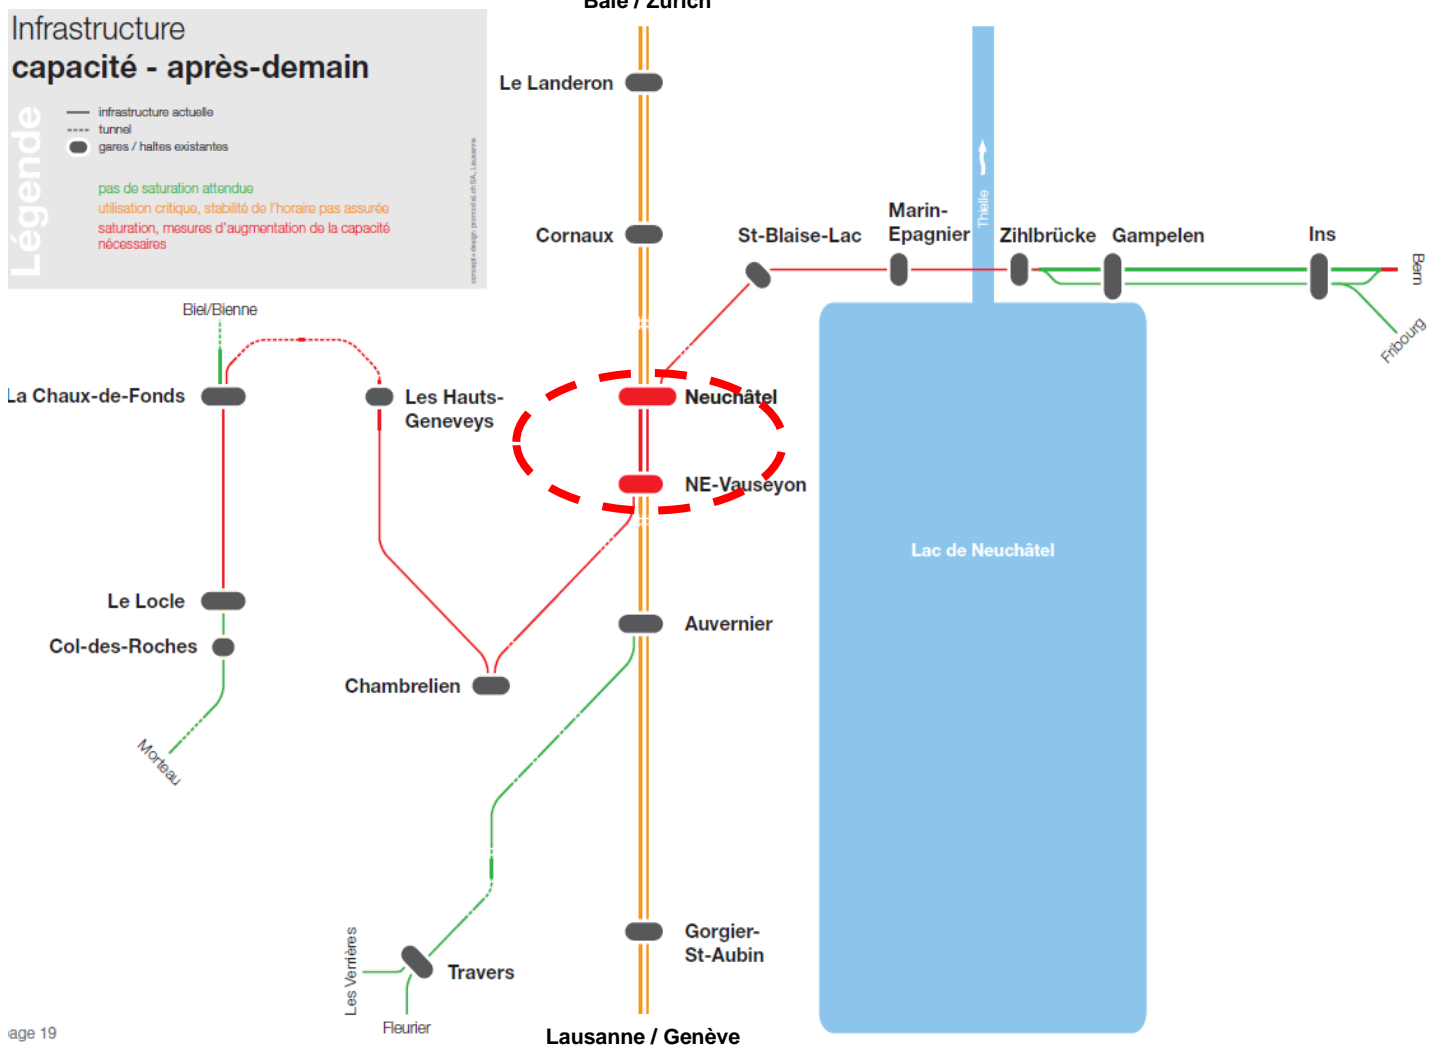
Infrastructure
capacité - après-demain

Légende

infrastructure actuelle
tunnel
gares / haltes existantes

pas de saturation attendue
utilisation critique, stabilité de l'horaire pas assurée
saturation, mesures d'augmentation de la capacité nécessaires

concept+design: promotrial.ch SA, Lausanne

Bâle / Zurich

Le Landeron

Cornaux

St-Blaise-Lac

Marin-Epagnier

Thielle

Zihlbrücke

Gampelen

Ins

Bern

Fribourg

Biel/Bienne

La Chaux-de-Fonds

Les Hauts-Geneveys

Neuchâtel

NE-Vauseyon

Lac de Neuchâtel

Le Locle

Col-des-Roches

Auvernier

Chambrelien

Morteau

Gorgier-St-Aubin

Les Verrières

Travers

Fleurier

Lausanne / Genève

age 19